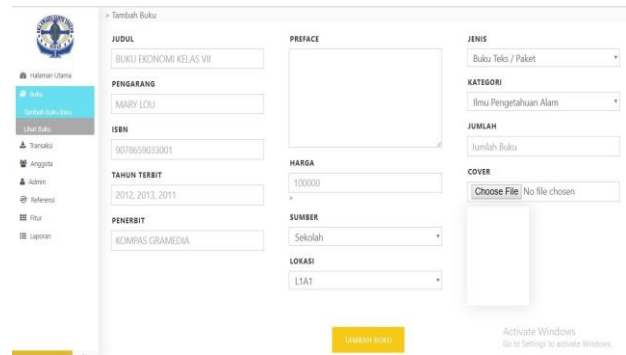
> Tambah Buku

Halaman Utama
Buku
Tambah Buku Baru
Lihat Buku
Transaksi
Anggota
Admin
Referensi
Fitur
Laporan

JUDUL
BUKU EKONOMI KELAS VII
PENGARANG
MARY LOU
ISBN
9078659033001
TAHUN TERBIT
2012, 2013, 2011
PENERBIT
KOMPAS GRAMEDIA

PREFACE

HARGA
100000
SUMBER
Sekolah
LOKASI
L1A1

JENIS
Buku Teks / Paket
KATEGORI
Ilmu Pengetahuan Alam
JUMLAH
Jumlah Buku
COVER
Choose File No file chosen

TAMBAH BUKU

Activate Windows
Go to Settings to activate Windows.